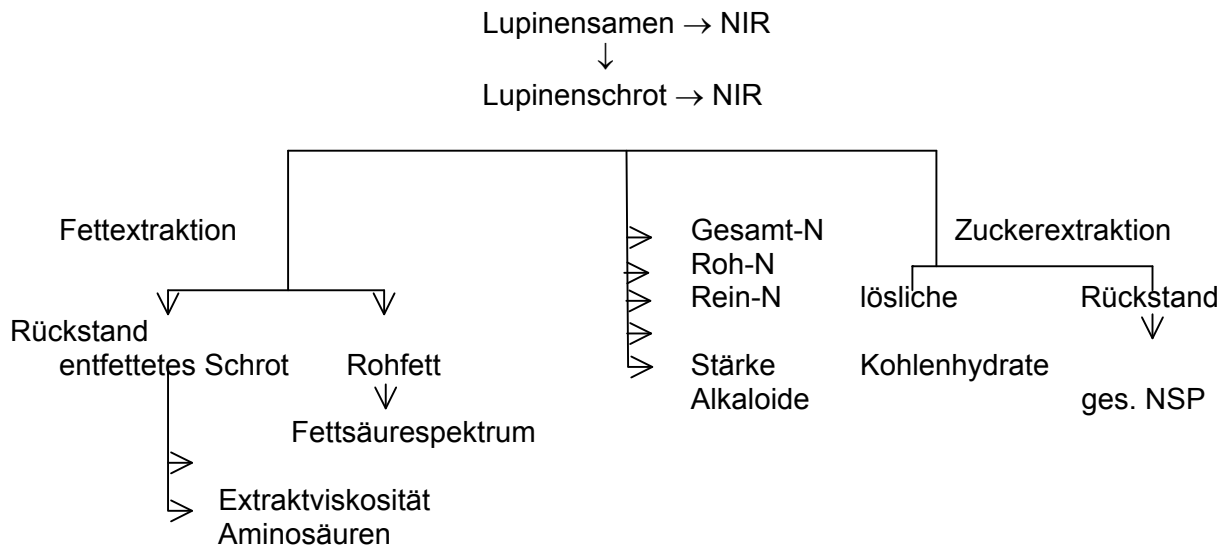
Lupinensamen → NIR
↓
Lupinenschrot → NIR

Fettextraktion

Rückstand
entfettetes Schrot

Extraktviskosität
Aminosäuren

Rohfett
Fettsäurespektrum

Gesamt-N
Roh-N
Rein-N
Stärke
Alkaloide

Zuckerextraktion

lösliche
Kohlenhydrate

Rückstand
ges. NSP